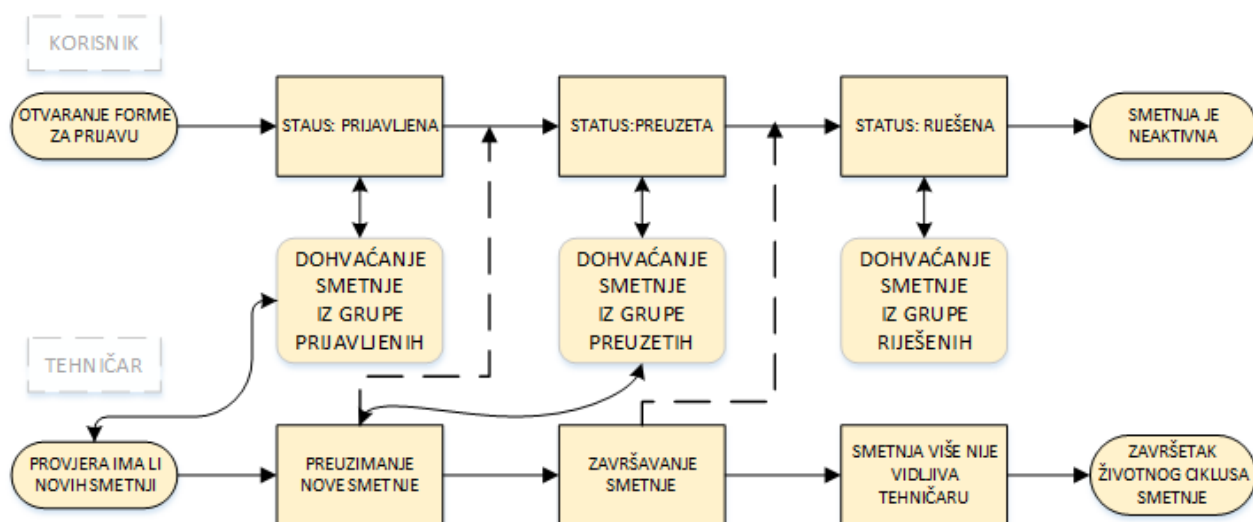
KORISNIK

OTVARANJE FORME ZA PRIJAVU

STAUS: PRIJAVLJENA

STATUS:PREUZETA

STATUS: RIJEŠENA

SMETNJA JE NEAKTIVNA

DOHVAĆANJE SMETNJE IZ GRUPE PRIJAVLJENIH

DOHVAĆANJE SMETNJE IZ GRUPE PREUZETIH

DOHVAĆANJE SMETNJE IZ GRUPE RIJEŠENIH

TEHNIČAR

PROVJERA IMA LI NOVIH SMETNJI

PREUZIMANJE NOVE SMETNJE

ZAVRŠAVANJE SMETNJE

SMETNJA VIŠE NIJE VIDLJIVA TEHNIČARU

ZAVRŠETAK ŽIVOTNOG CIKLUSA SMETNJE